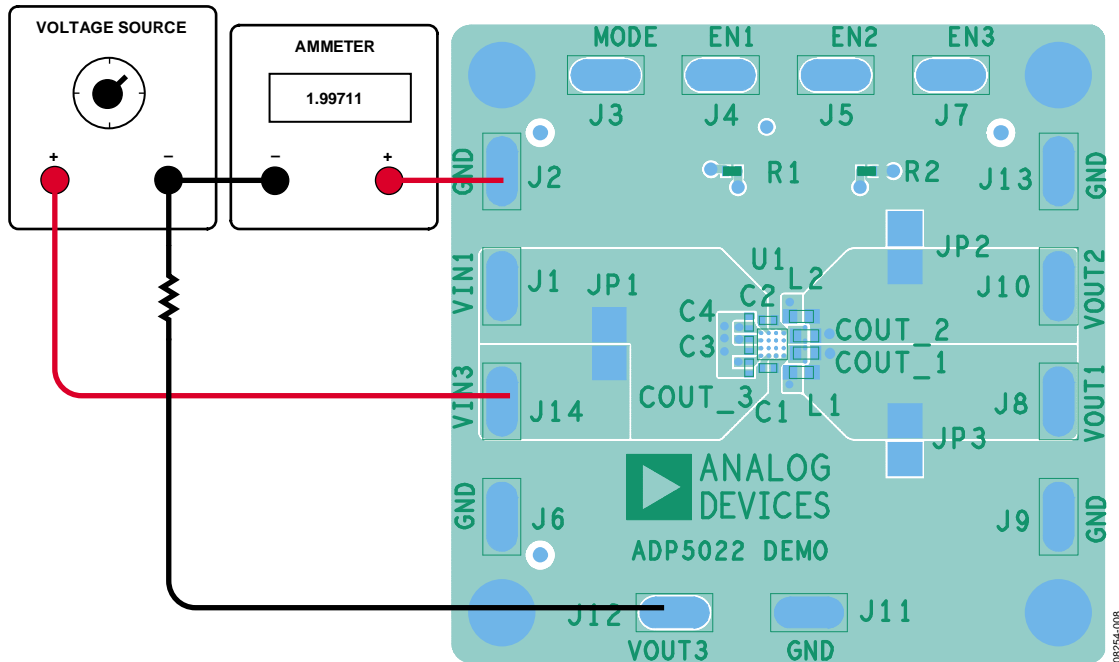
VOLTAGE SOURCE

+ –

AMMETER

1.99711

– +

MODE EN1 EN2 EN3

J3 J4 J5 J7

GND J2 R1 R2 J13 GND

VIN1 J1 JP1 U1 L2 JP2 J10 VOUT2

C2 C4 C3 COUT_2 COUT_1

VIN3 J14 COUT_3 C1 L1 J8 VOUT1

JP3

ANALOG DEVICES

GND J6 J9 GND

ADP5022 DEMO

J12 J11

VOUT3 GND

08254-008